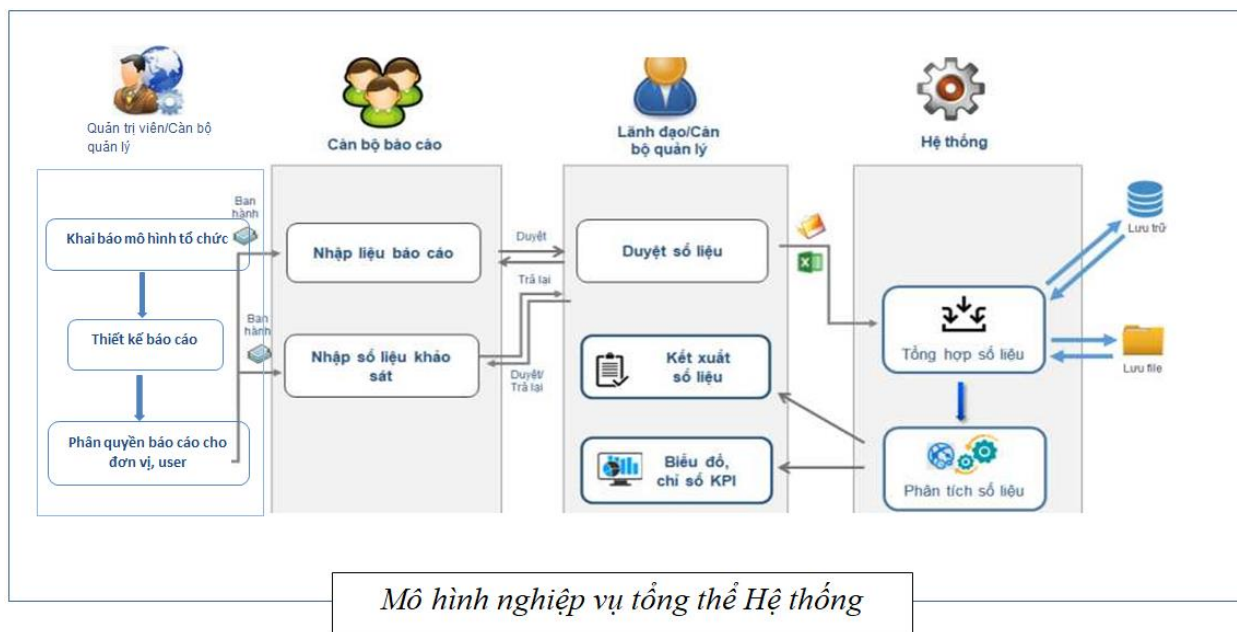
Quản trị viên/Cán bộ quản lý

Cán bộ báo cáo

Lãnh đạo/Cán bộ quản lý

Hệ thống

Ban hành

Khai báo mô hình tổ chức

Thiết kế báo cáo

Ban hành

Phân quyền báo cáo cho đơn vị, user

Nhập liệu báo cáo

Nhập số liệu khảo sát

Duyệt

Trả lại

Duyệt/ Trả lại

Duyệt số liệu

Kết xuất số liệu

Biểu đồ, chỉ số KPI

Lưu trữ

Tổng hợp số liệu

Lưu file

Phân tích số liệu

Mô hình nghiệp vụ tổng thể Hệ thống